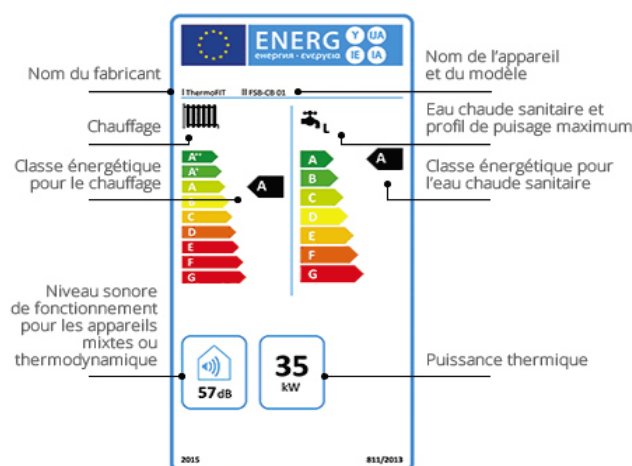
ENERG Y IJA IE IA
енергия · ενεργεια

Nom du fabricant

I ThermoFIT II FSB-CB 01

Nom de l'appareil et du modèle

Chauffage

L

Eau chaude sanitaire et profil de puisage maximum

Classe énergétique pour le chauffage

A++
A+
A
B
C
D
E
F
G

A

A
B
C
D
E
F
G

A

Classe énergétique pour l'eau chaude sanitaire

Niveau sonore de fonctionnement pour les appareils mixtes ou thermodynamique

57dB

35 kW

Puissance thermique

2015

811/2013